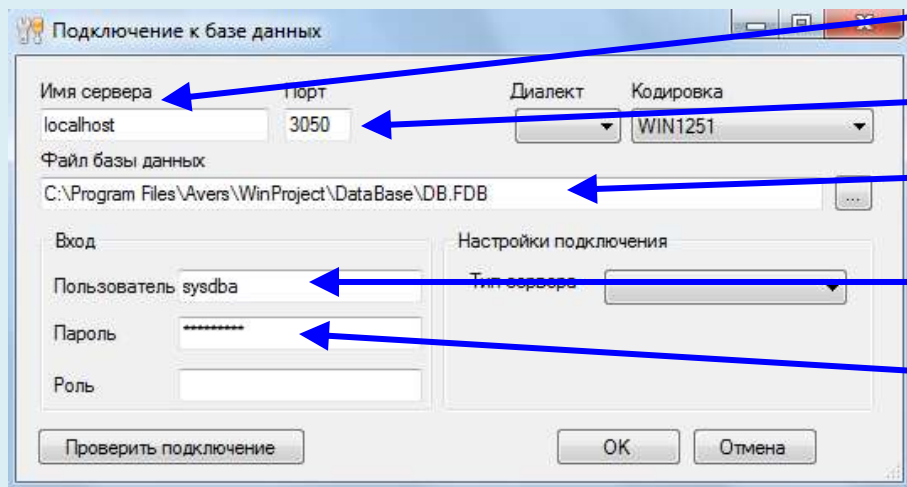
Подключение к базе данных

Имя сервера
localhost
Порт
3050
Диалект
Кодировка
WIN1251
Файл базы данных
C:\Program Files\Avers\WinProject\DataBase\DB.FDB
...

Вход
Пользователь sysdba
Пароль **********
Роль

Настройки подключения
Тип сервера

Проверить подключение
OK
Отмена